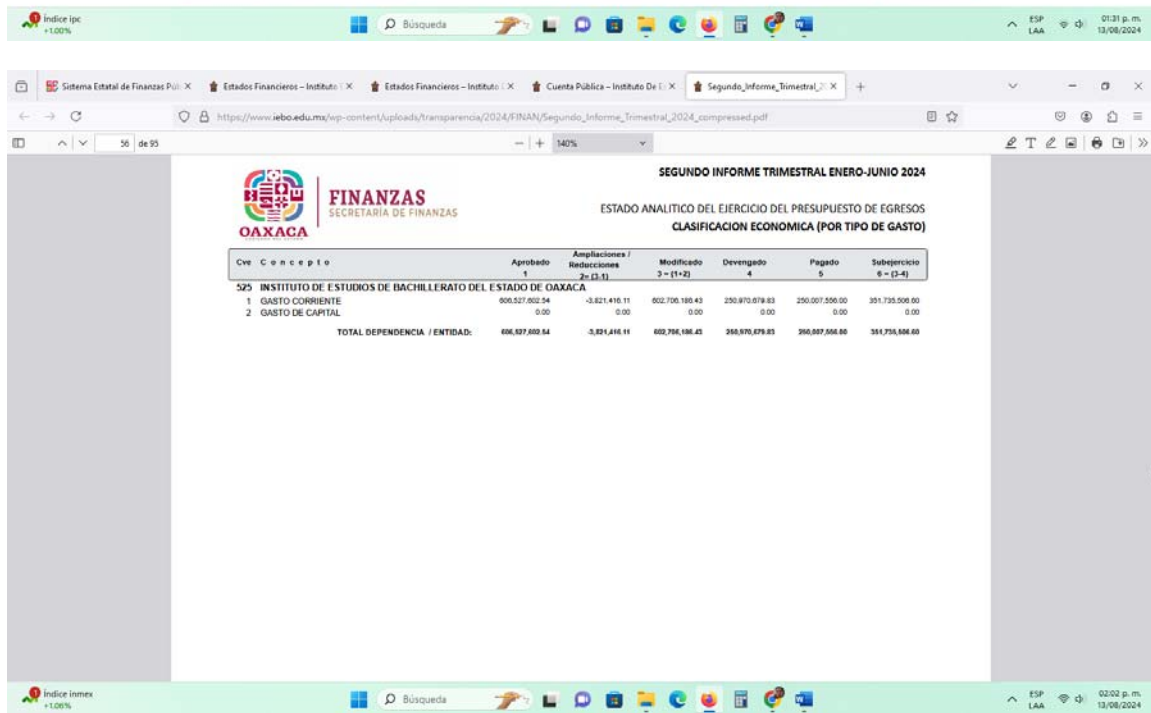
Índice ipc
+1.00%

Búsqueda

ESP LAA 01:31 p. m. 13/08/2024

Sistema Estatal de Finanzas Púb ×
Estados Financieros – Instituto ×
Estados Financieros – Instituto ×
Cuenta Pública – Instituto De E ×
Segundo_Informe_Trimestral_2 ×
+

https://www.iebo.edu.mx/wp-content/uploads/transparencia/2024/FINAN/Segundo_Informe_Trimestral_2024_compressed.pdf

56 de 95

— + 140%

OAXACA

FINANZAS
SECRETARIA DE FINANZAS

SEGUNDO INFORME TRIMESTRAL ENERO-JUNIO 2024

ESTADO ANALITICO DEL EJERCICIO DEL PRESUPUESTO DE EGRESOS
CLASIFICACION ECONOMICA (POR TIPO DE GASTO)

| Cve | Concepto | Aprobado 1 | Ampliaciones / Reducciones 2=(3-1) | Modificado 3=(1+2) | Devengado 4 | Pagado 5 | Subejercicio 6=(3-4) |
|---|---|---|---|---|---|---|---|
| 525 | INSTITUTO DE ESTUDIOS DE BACHILLERATO DEL ESTADO DE OAXACA | | | | | | |
| 1 | GASTO CORRIENTE | 606,527,602.54 | -3,821,416.11 | 602,706,186.43 | 250,970,679.83 | 250,007,556.00 | 351,735,506.60 |
| 2 | GASTO DE CAPITAL | 0.00 | 0.00 | 0.00 | 0.00 | 0.00 | 0.00 |
| | TOTAL DEPENDENCIA / ENTIDAD: | 606,527,602.54 | -3,821,416.11 | 602,706,186.43 | 250,970,679.83 | 250,007,556.00 | 351,735,506.60 |

Índice inmex
+1.06%

Búsqueda

ESP LAA 02:02 p. m. 13/08/2024